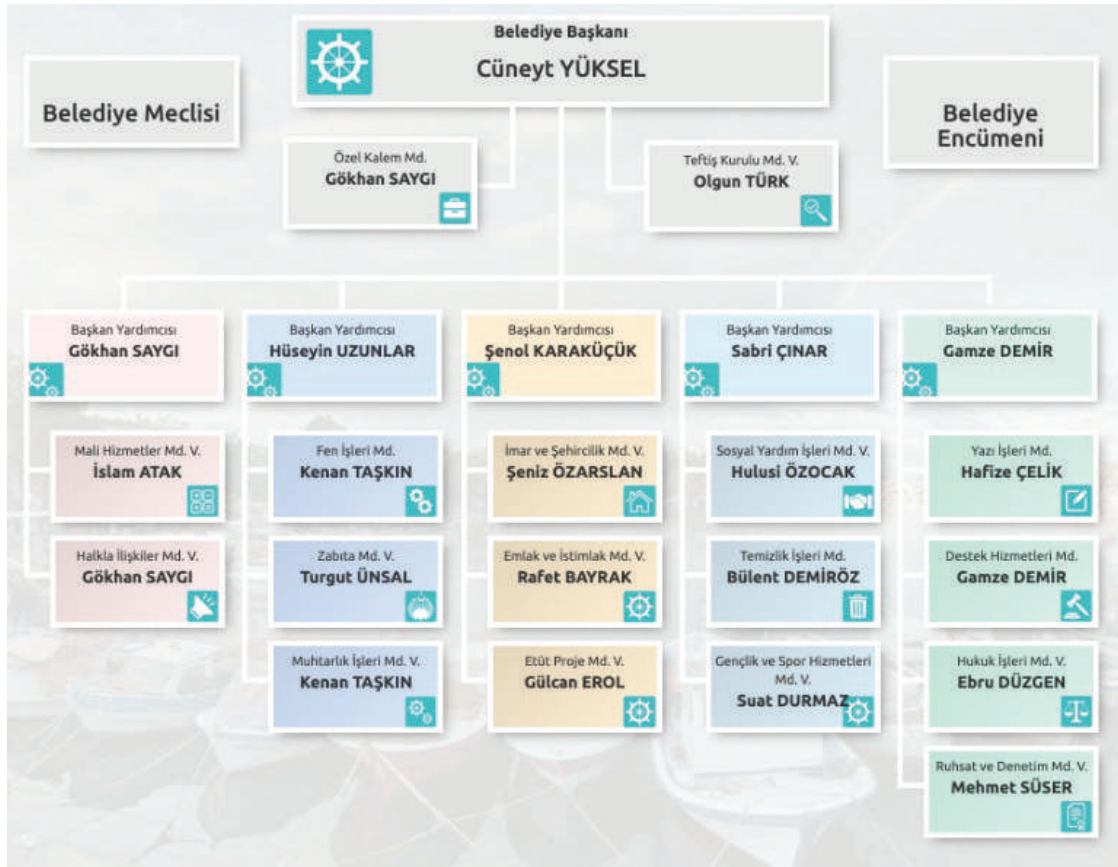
Belediye Başkanı
Cüneyt YÜKSEL

Belediye Meclisi

Belediye Encümeni

Özel Kalem Md.
Gökhan SAYGI

Teftiş Kurulu Md. V.
Olgun TÜRK

Başkan Yardımcısı
Gökhan SAYGI

Mali Hizmetler Md. V.
İslam ATAK

Halkla İlişkiler Md. V.
Gökhan SAYGI

Başkan Yardımcısı
Hüseyin UZUNLAR

Fen İşleri Md.
Kenan TAŞKIN

Zabıta Md. V.
Turgut ÜNSAL

Muhtarlık İşleri Md. V.
Kenan TAŞKIN

Başkan Yardımcısı
Şenol KARAKÜÇÜK

İmar ve Şehircilik Md. V.
Şeniz ÖZARSLAN

Emlak ve İstimlak Md. V.
Rafet BAYRAK

Etüt Proje Md. V.
Gülcan EROL

Başkan Yardımcısı
Sabri ÇINAR

Sosyal Yardım İşleri Md. V.
Hulusi ÖZOCAK

Temizlik İşleri Md.
Bülent DEMİRÖZ

Gençlik ve Spor Hizmetleri Md. V.
Suat DURMAZ

Başkan Yardımcısı
Gamze DEMİR

Yazı İşleri Md.
Hafize ÇELİK

Destek Hizmetleri Md.
Gamze DEMİR

Hukuk İşleri Md. V.
Ebru DÜZGEN

Ruhsat ve Denetim Md. V.
Mehmet SÜSER